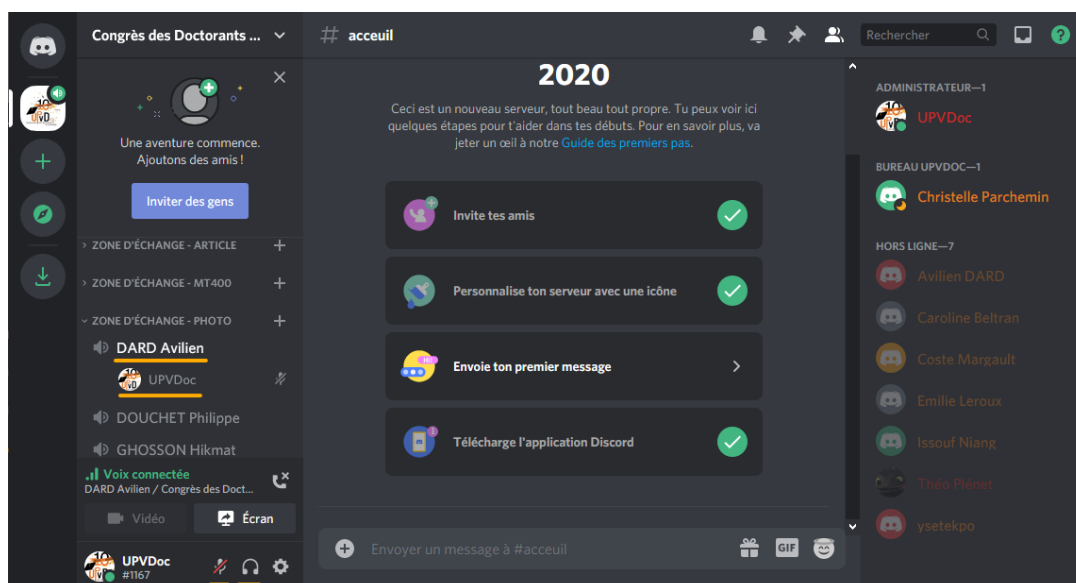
Congrès des Doctorants ...

# acceuil

Rechercher

Une aventure commence.
Ajoutons des amis !

Inviter des gens

ZONE D'ÉCHANGE - ARTICLE
ZONE D'ÉCHANGE - MT400
ZONE D'ÉCHANGE - PHOTO

DARD Avilien
UPVDoc
DOUCHET Philippe
GHOSSON Hikmat

Voix connectée
DARD Avilien / Congrès des Doct...

Vidéo
Écran

UPVDoc
#1167

2020

Ceci est un nouveau serveur, tout beau tout propre. Tu peux voir ici quelques étapes pour t'aider dans tes débuts. Pour en savoir plus, va jeter un œil à notre Guide des premiers pas.

Invite tes amis

Personnalise ton serveur avec une icône

Envoie ton premier message

Télécharge l'application Discord

Envoyer un message à #acceuil

GIF

ADMINISTRATEUR—1
UPVDoc

BUREAU UPVDOC—1
Christelle Parchemin

HORS LIGNE—7
Avilien DARD
Caroline Beltran
Coste Margault
Emilie Leroux
Issouf Niang
Théo Plénet
ysetekpo